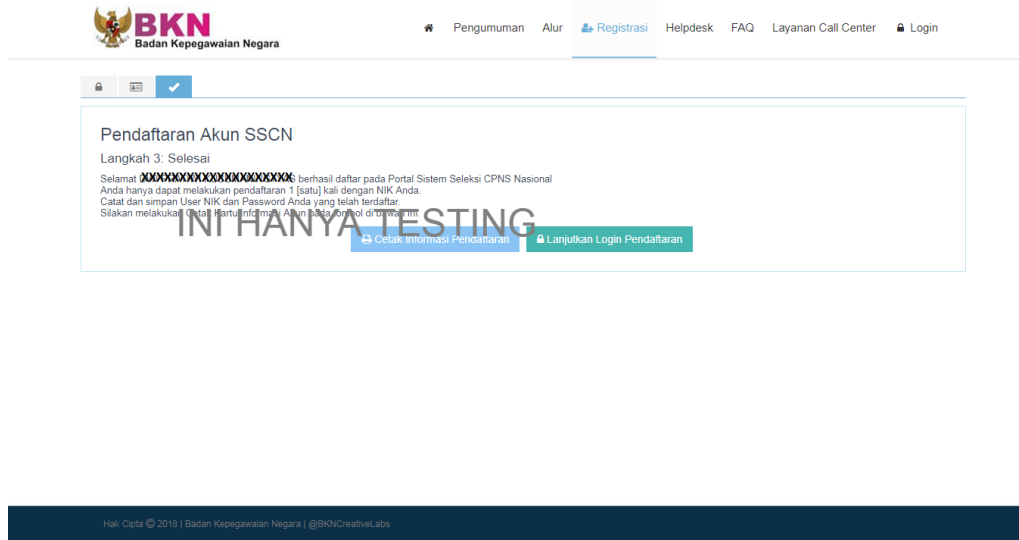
BKN
Badan Kepegawaian Negara

Pengumuman Alur Registrasi Helpdesk FAQ Layanan Call Center Login

Pendaftaran Akun SSCN

Langkah 3: Selesai

Selamat XXXXXXXXXXXXXXXXXXXXXS berhasil daftar pada Portal Sistem Seleksi CPNS Nasional
Anda hanya dapat melakukan pendaftaran 1 [satu] kali dengan NIK Anda.
Catat dan simpan User NIK dan Password Anda yang telah terdaftar.
Silakan melakukan Cetak Kartu Informasi Akun pada tombol di bawah ini.

INI HANYA TESTING

Cetak Informasi Pendaftaran Lanjutkan Login Pendaftaran

Hak Cipta © 2018 | Badan Kepegawaian Negara | @BKNCreativeLabs